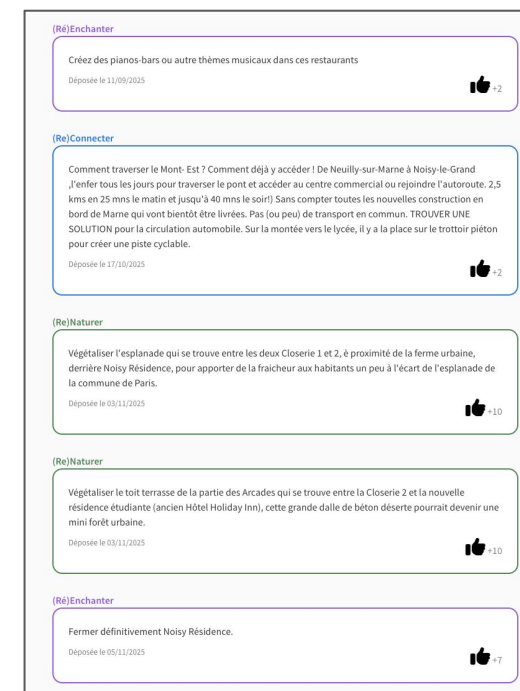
(Ré)Enchanter

Créez des pianos-bars ou autre thèmes musicaux dans ces restaurants

Déposée le 11/09/2025

+2

(Re)Connecter

Comment traverser le Mont- Est ? Comment déjà y accéder ! De Neuilly-sur-Marne à Noisy-le-Grand ,l'enfer tous les jours pour traverser le pont et accéder au centre commercial ou rejoindre l'autoroute. 2,5 kms en 25 mns le matin et jusqu'à 40 mns le soir!) Sans compter toutes les nouvelles construction en bord de Marne qui vont bientôt être livrées. Pas (ou peu) de transport en commun. TROUVER UNE SOLUTION pour la circulation automobile. Sur la montée vers le lycée, il y a la place sur le trottoir piéton pour créer une piste cyclable.

Déposée le 17/10/2025

+2

(Re)Naturer

Végétaliser l'esplanade qui se trouve entre les deux Closerie 1 et 2, è proximité de la ferme urbaine, derrière Noisy Résidence, pour apporter de la fraicheur aux habitants un peu à l'écart de l'esplanade de la commune de Paris.

Déposée le 03/11/2025

+10

(Re)Naturer

Végétaliser le toit terrasse de la partie des Arcades qui se trouve entre la Closerie 2 et la nouvelle résidence étudiante (ancien Hôtel Holiday Inn), cette grande dalle de béton déserte pourrait devenir une mini forêt urbaine.

Déposée le 03/11/2025

+10

(Ré)Enchanter

Fermer définitivement Noisy Résidence.

Déposée le 05/11/2025

+7